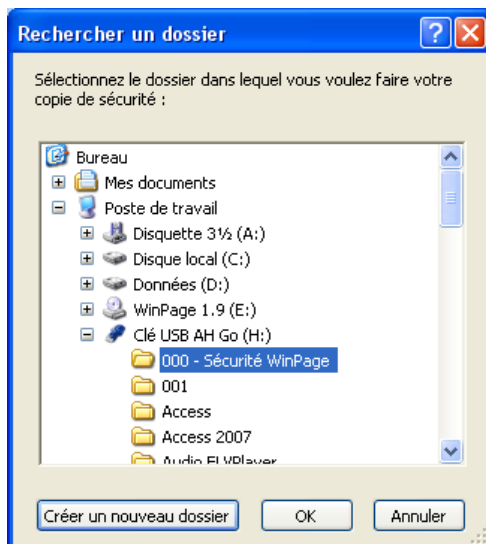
Rechercher un dossier

Sélectionnez le dossier dans lequel vous voulez faire votre copie de sécurité :

Bureau
Mes documents
Poste de travail
Disquette 3½ (A:)
Disque local (C:)
Données (D:)
WinPage 1.9 (E:)
Clé USB AH Go (H:)
000 - Sécurité WinPage
001
Access
Access 2007
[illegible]

Créer un nouveau dossier
OK
Annuler